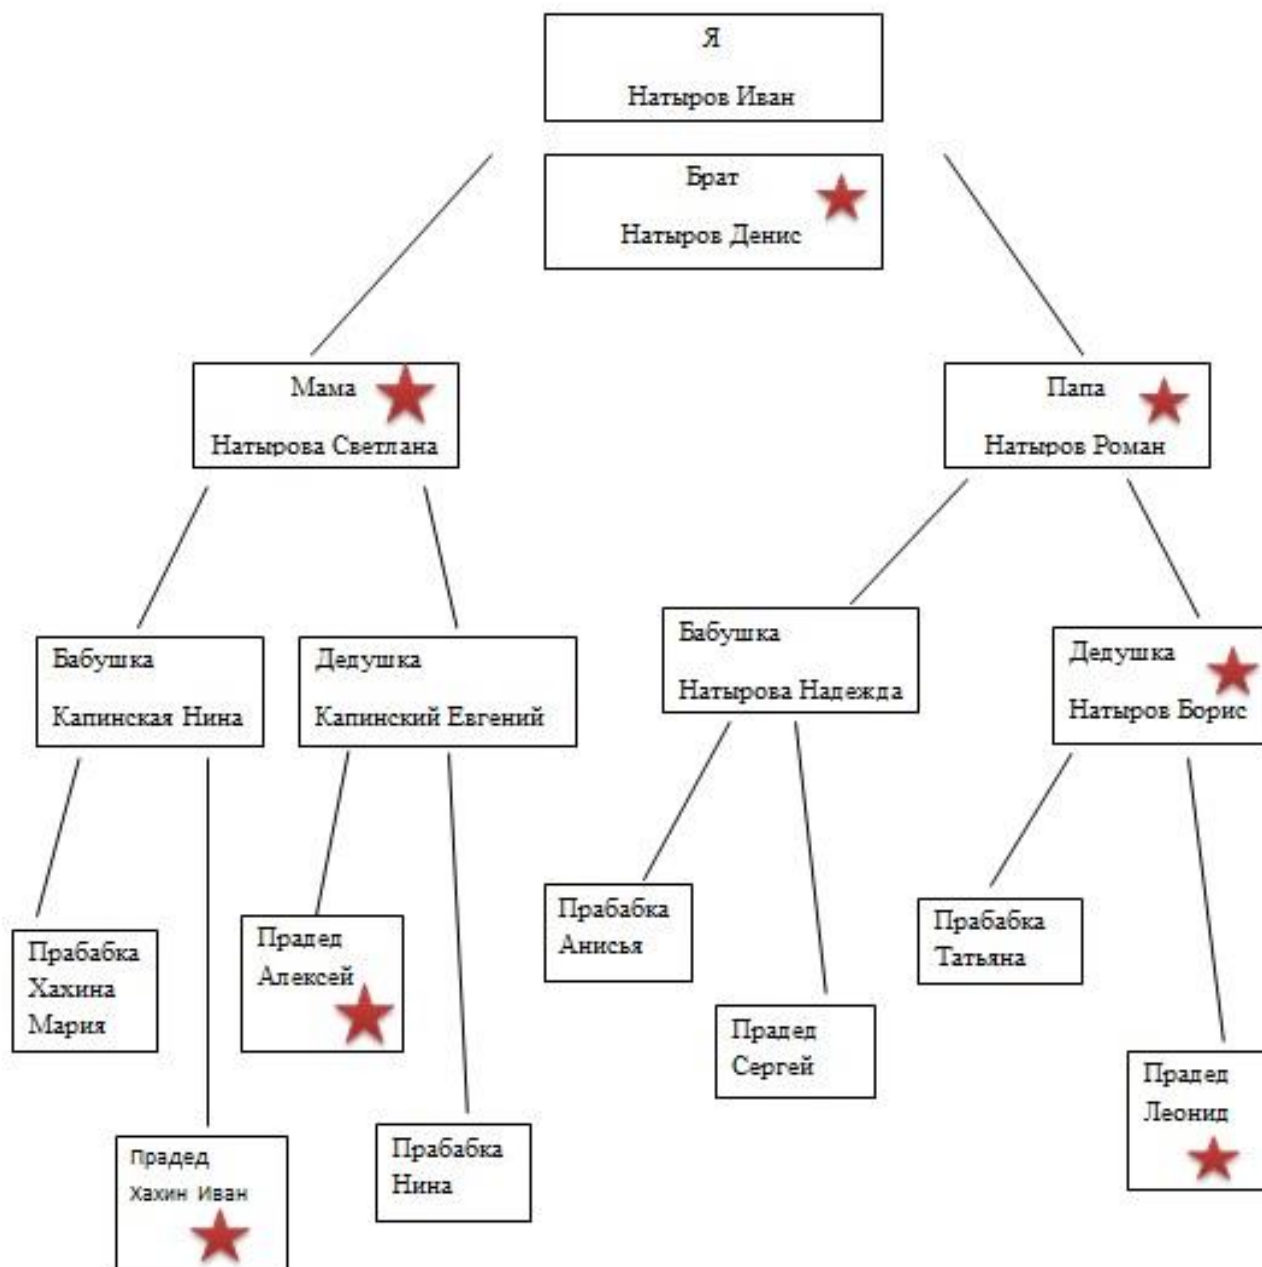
Я
Натыров Иван

Брат
Натыров Денис

Мама
Натырова Светлана

Папа
Натыров Роман

Бабушка
Капинская Нина

Дедушка
Капинский Евгений

Бабушка
Натырова Надежда

Дедушка
Натыров Борис

Прабабка
Хахина
Мария

Прадед
Алексей

Прабабка
Анисья

Прабабка
Татьяна

Прадед
Сергей

Прадед
Леонид

Прадед
Хахин Иван

Прабабка
Нина